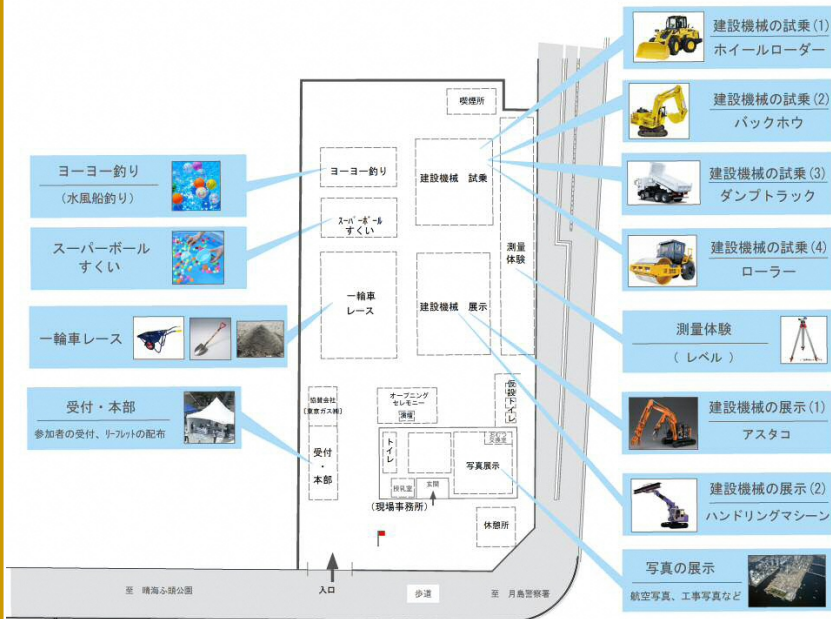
建設機械の試乗 (1)
ホイールローダー

建設機械の試乗 (2)
バックホウ

建設機械の試乗 (3)
ダンプトラック

建設機械の試乗 (4)
ローラー

測量体験
( レベル )

建設機械の展示 (1)
アスタコ

建設機械の展示 (2)
ハンドリングマシーン

写真の展示
航空写真、工事写真など

ヨーヨー釣り
(水風船釣り)

スーパーボール
すくい

一輪車レース

受付・本部
参加者の受付、リーフレットの配布

喫煙所

ヨーヨー釣り

スーパーボール
すくい

一輪車
レース

建設機械 試乗

建設機械 展示

測量
体験

協賛会社
(東京ガス㈱)

オープニング
セレモニー

仮設
トイレ

受付
・
本部

トイレ

写真展示

休憩所

(現場事務所)

入口

至 晴海ふ頭公園

歩道

至 月島警察署